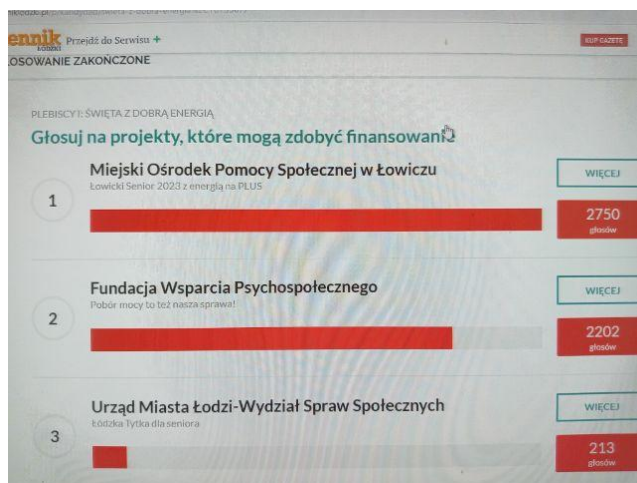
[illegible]
ennik łódzki Przejdź do Serwisu + KUP GAZETĘ
LOSOWANIE ZAKOŃCZONE

PLEBISCYT: ŚWIĘTA Z DOBRĄ ENERGIĄ
Głosuj na projekty, które mogą zdobyć finansowani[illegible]

1
Miejski Ośrodek Pomocy Społecznej w Łowiczu
Łowicki Senior 2023 z energią na PLUS
WIĘCEJ
2750
głosów

2
Fundacja Wsparcia Psychospołecznego
Pobór mocy to też nasza sprawa!
WIĘCEJ
2202
głosów

3
Urząd Miasta Łodzi-Wydział Spraw Społecznych
Łódzka Tytka dla seniora
WIĘCEJ
213
głosów